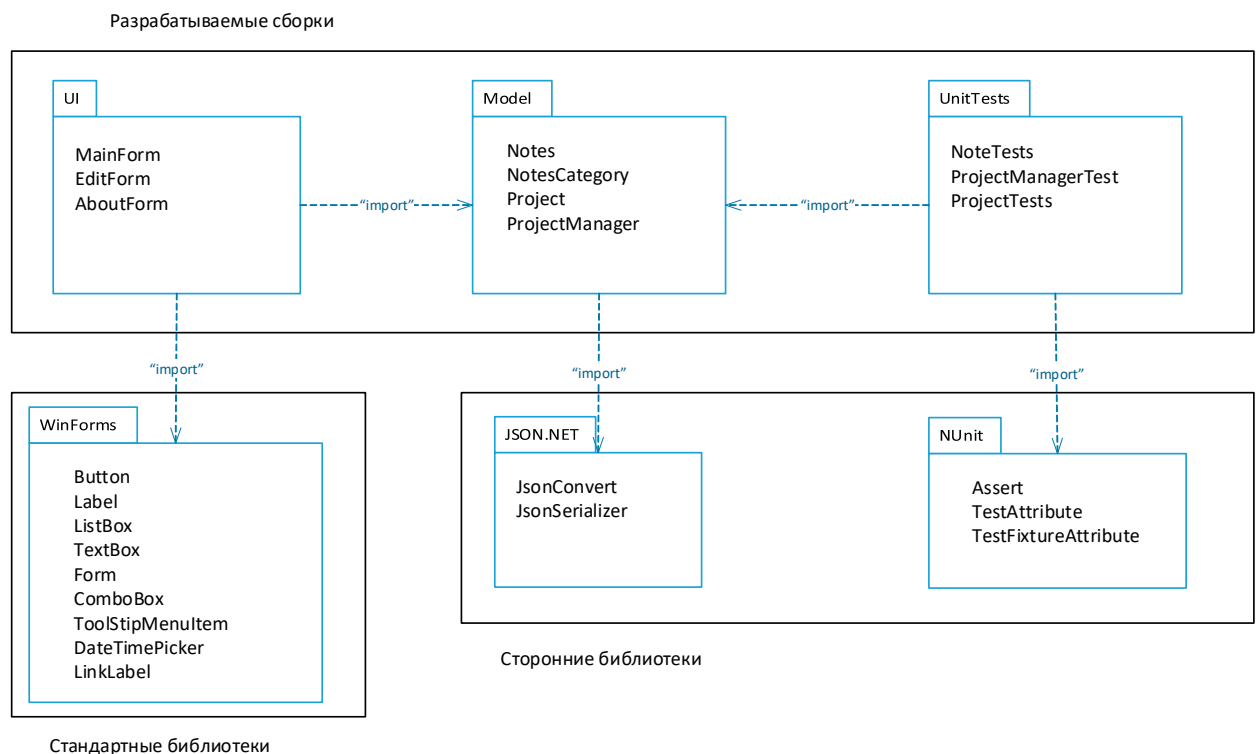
Разрабатываемые сборки

UI

MainForm
EditForm
AboutForm

“import”

Model

Notes
NotesCategory
Project
ProjectManager

“import”

UnitTests

NoteTests
ProjectManagerTest
ProjectTests

“import”

“import”

“import”

WinForms

Button
Label
ListBox
TextBox
Form
ComboBox
ToolStipMenuItem
DateTimePicker
LinkLabel

JSON.NET

JsonConvert
JsonSerializer

NUnit

Assert
TestAttribute
TestFixtureAttribute

Сторонние библиотеки

Стандартные библиотеки